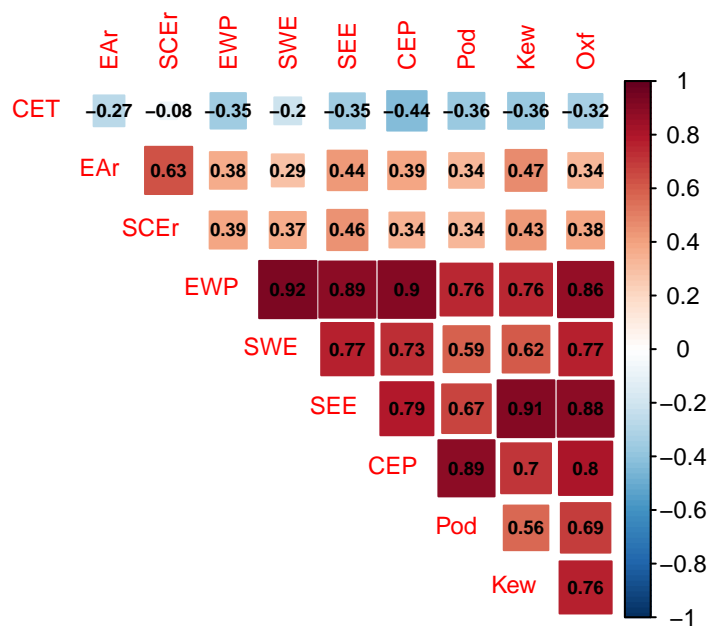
| | EAr | SCEr | EWP | SWE | SEE | CEP | Pod | Kew | Oxf |
|---|---|---|---|---|---|---|---|---|---|
| CET | −0.27 | −0.08 | −0.35 | −0.2 | −0.35 | −0.44 | −0.36 | −0.36 | −0.32 |
| EAr | | 0.63 | 0.38 | 0.29 | 0.44 | 0.39 | 0.34 | 0.47 | 0.34 |
| SCEr | | | 0.39 | 0.37 | 0.46 | 0.34 | 0.34 | 0.43 | 0.38 |
| EWP | | | | 0.92 | 0.89 | 0.9 | 0.76 | 0.76 | 0.86 |
| SWE | | | | | 0.77 | 0.73 | 0.59 | 0.62 | 0.77 |
| SEE | | | | | | 0.79 | 0.67 | 0.91 | 0.88 |
| CEP | | | | | | | 0.89 | 0.7 | 0.8 |
| Pod | | | | | | | | 0.56 | 0.69 |
| Kew | | | | | | | | | 0.76 |

1
0.8
0.6
0.4
0.2
0
−0.2
−0.4
−0.6
−0.8
−1